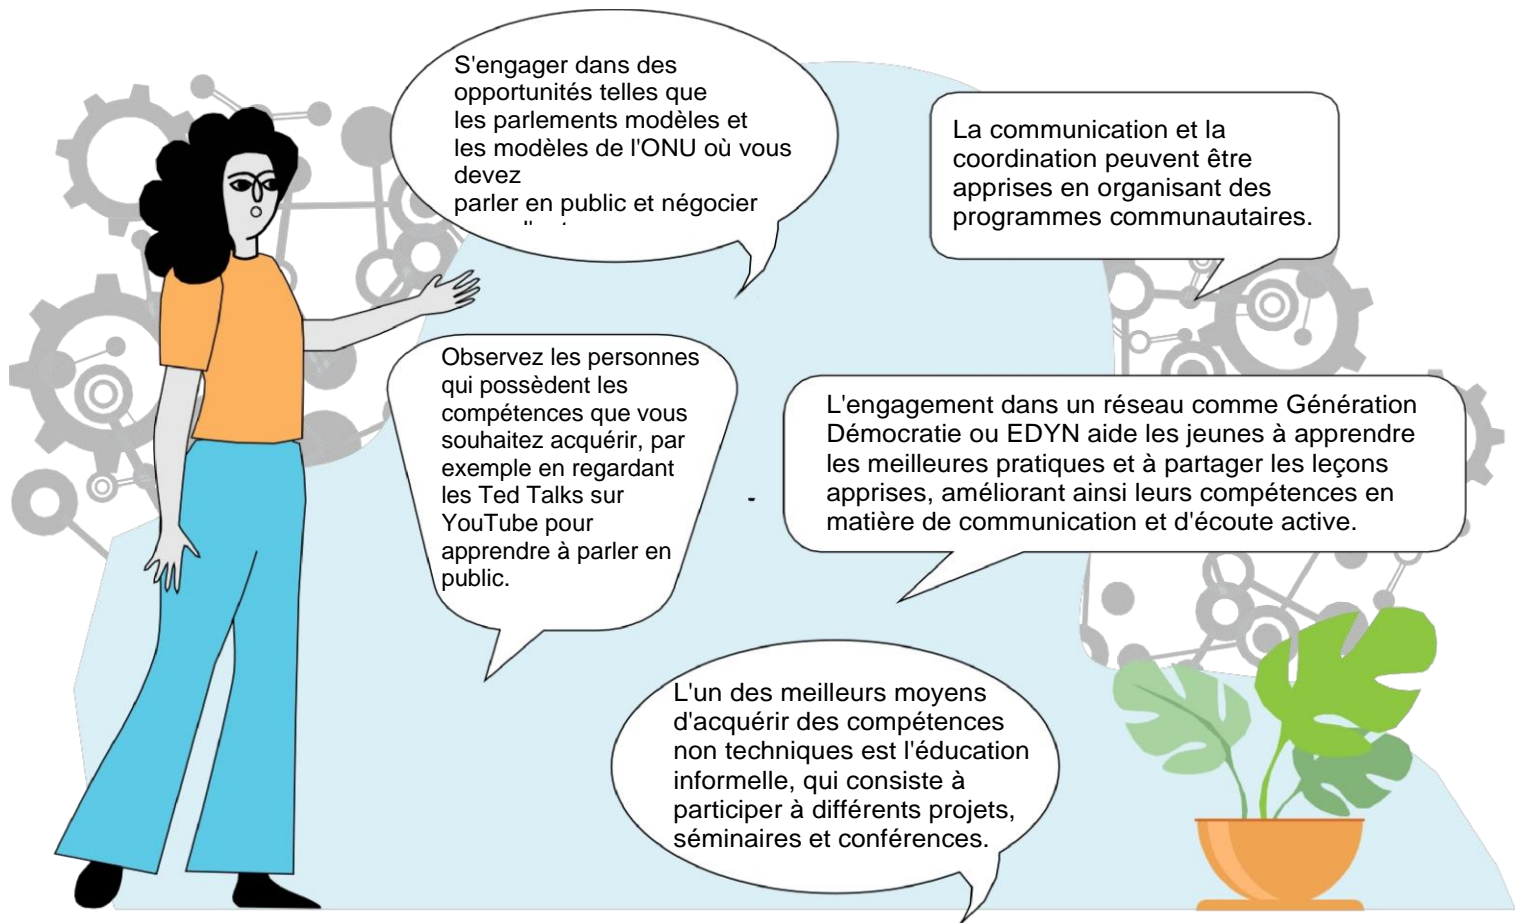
S'engager dans des opportunités telles que les parlements modèles et les modèles de l'ONU où vous devez parler en public et négocier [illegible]

La communication et la coordination peuvent être apprises en organisant des programmes communautaires.

Observez les personnes qui possèdent les compétences que vous souhaitez acquérir, par exemple en regardant les Ted Talks sur YouTube pour apprendre à parler en public.

L'engagement dans un réseau comme Génération Démocratie ou EDYN aide les jeunes à apprendre les meilleures pratiques et à partager les leçons apprises, améliorant ainsi leurs compétences en matière de communication et d'écoute active.

L'un des meilleurs moyens d'acquérir des compétences non techniques est l'éducation informelle, qui consiste à participer à différents projets, séminaires et conférences.